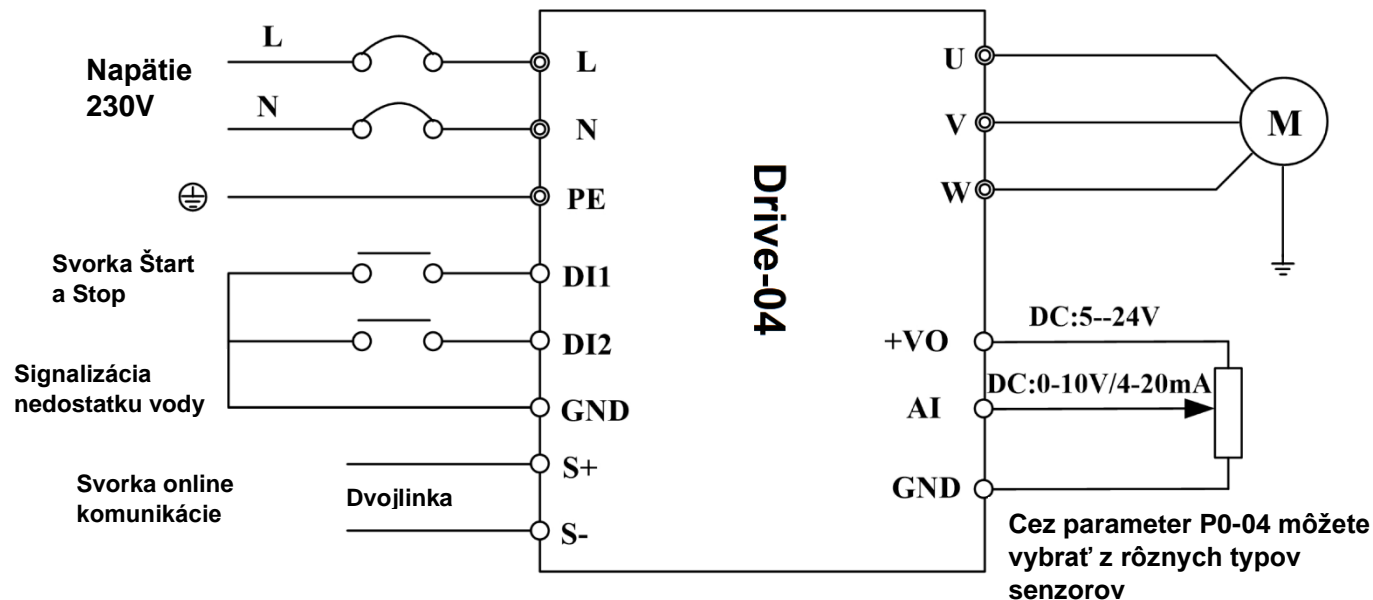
L

Napätie 230V

N

L

N

PE

Svorka Štart a Stop

DI1

DI2

Signalizácia nedostatku vody

GND

S+

Svorka online komunikácie

Dvojlinka

S-

Drive-04

U

V

W

M

+VO

DC:5--24V

AI

DC:0-10V/4-20mA

GND

Cez parameter P0-04 môžete vybrať z rôznych typov senzorov